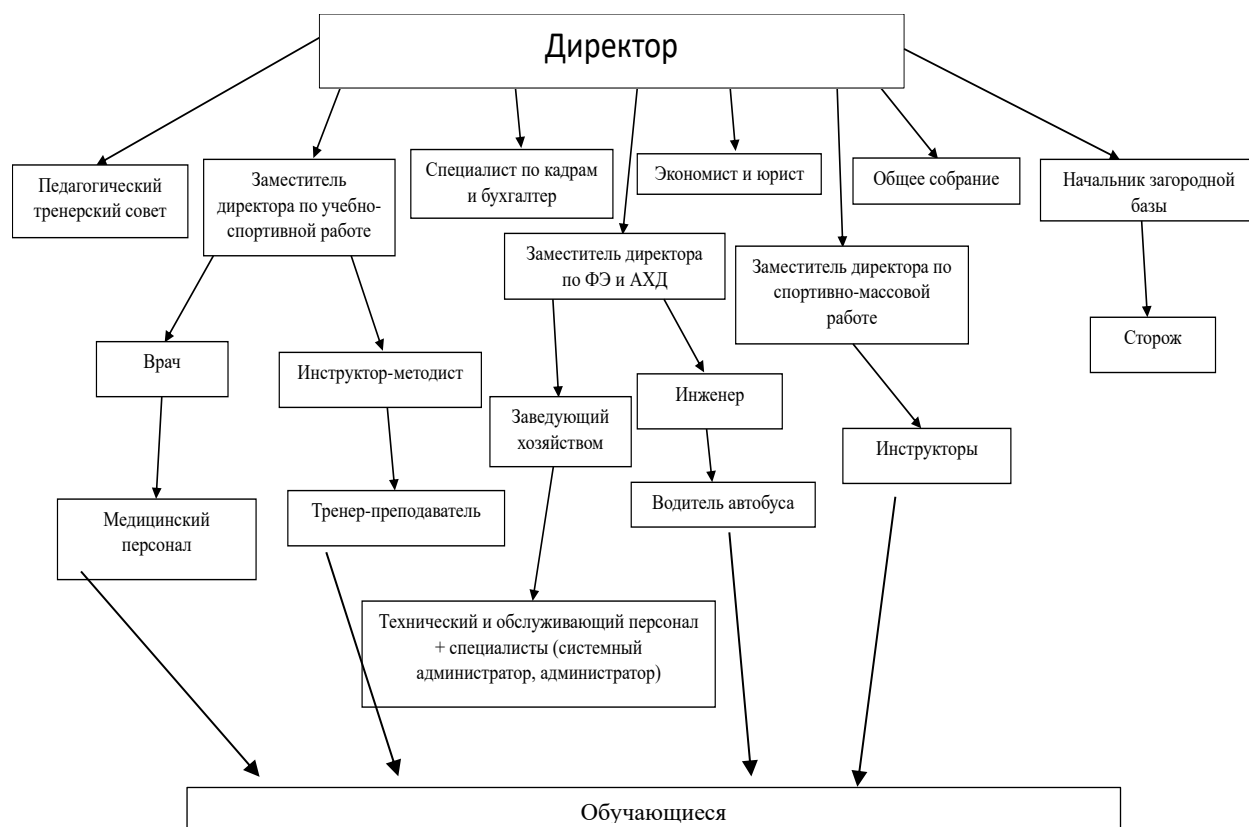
Директор

Педагогический тренерский совет

Заместитель директора по учебно-спортивной работе

Специалист по кадрам и бухгалтер

Экономист и юрист

Общее собрание

Начальник загородной базы

Заместитель директора по ФЭ и АХД

Заместитель директора по спортивно-массовой работе

Сторож

Врач

Инструктор-методист

Заведующий хозяйством

Инженер

Инструкторы

Медицинский персонал

Тренер-преподаватель

Водитель автобуса

Технический и обслуживающий персонал + специалисты (системный администратор, администратор)

Обучающиеся